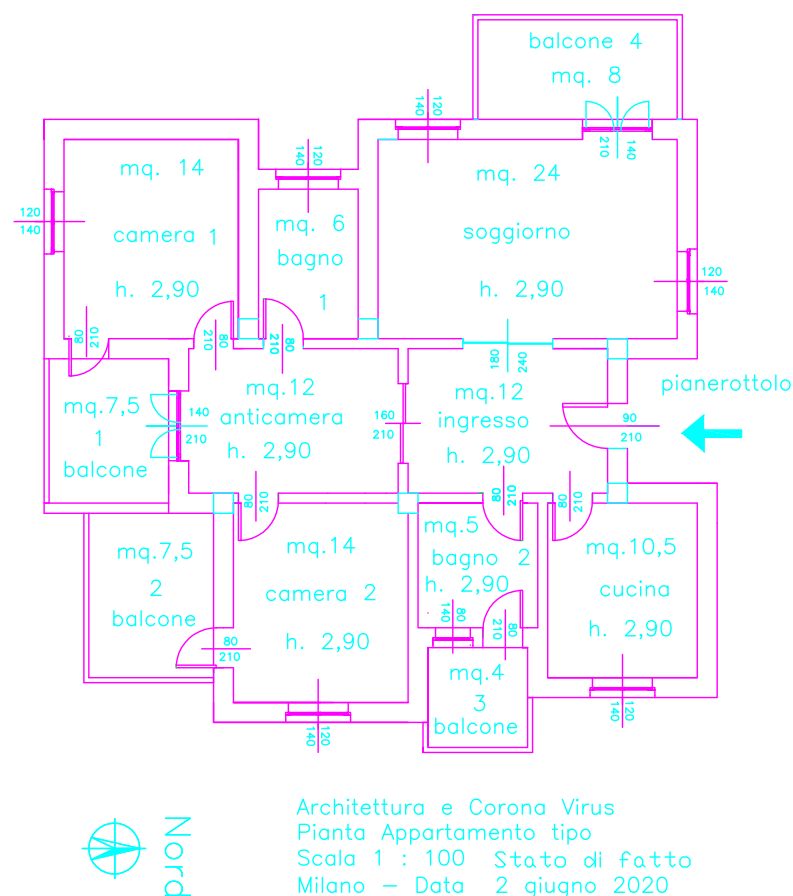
balcone 4
mq. 8

140 120

210 140

140 120

mq. 14

camera 1

h. 2,90

120
140

mq. 6

bagno

1

mq. 24

soggiorno

h. 2,90

120
140

80 210

210 80

210 80

180 240

pianerottolo

mq.7,5

1

balcone

140
210

mq.12
anticamera
h. 2,90

160
210

mq.12
ingresso
h. 2,90

90
210

80 210

80 210

80 210

mq.7,5
2
balcone

80
210

mq.14
camera 2
h. 2,90

mq.5
bagno 2
h. 2,90

140 80

210 80

mq.4
3
balcone

mq.10,5
cucina
h. 2,90

120
140

120
140

Nord

Architettura e Corona Virus
Pianta Appartamento tipo
Scala 1 : 100 Stato di fatto
Milano — Data 2 giugno 2020